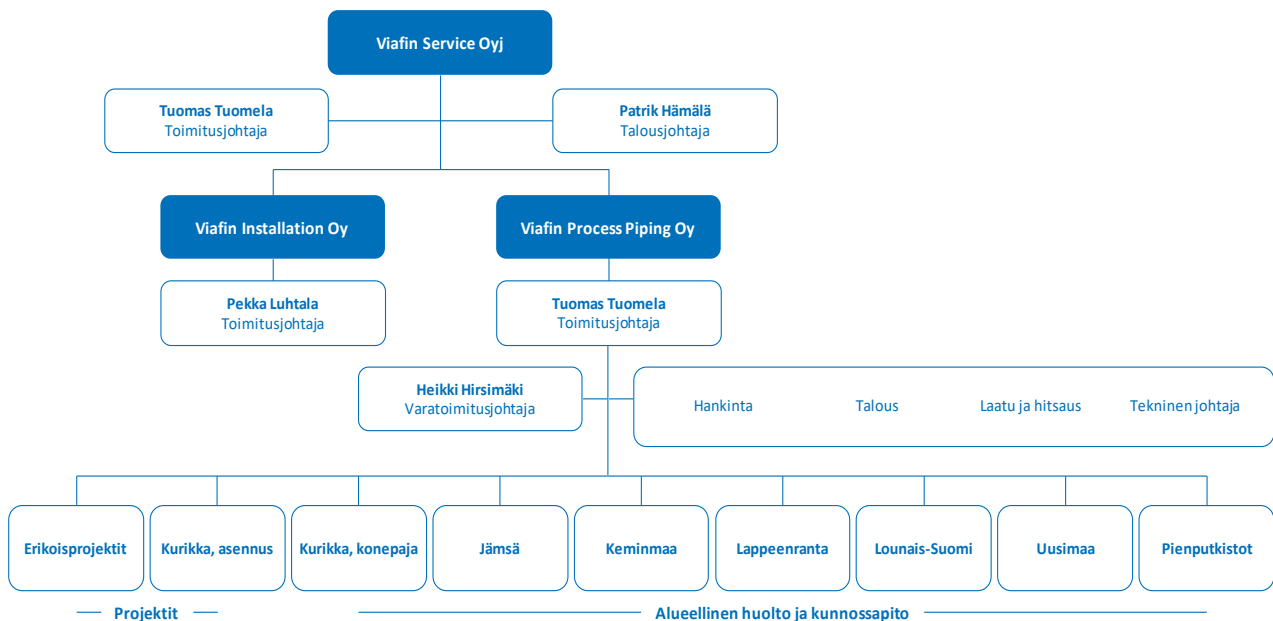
Viafin Service Oyj

Tuomas Tuomela
Toimitusjohtaja

Patrik Hämälä
Talousjohtaja

Viafin Installation Oy

Viafin Process Piping Oy

Pekka Luhtala
Toimitusjohtaja

Tuomas Tuomela
Toimitusjohtaja

Heikki Hirsimäki
Varatoimitusjohtaja

Hankinta

Talous

Laatu ja hitsaus

Tekninen johtaja

Erikoisprojektit

Kurikka, asennus

Kurikka, konepaja

Jämsä

Keminmaa

Lappeenranta

Lounais-Suomi

Uusimaa

Pienputkistot

Projektit

Alueellinen huolto ja kunnossapito